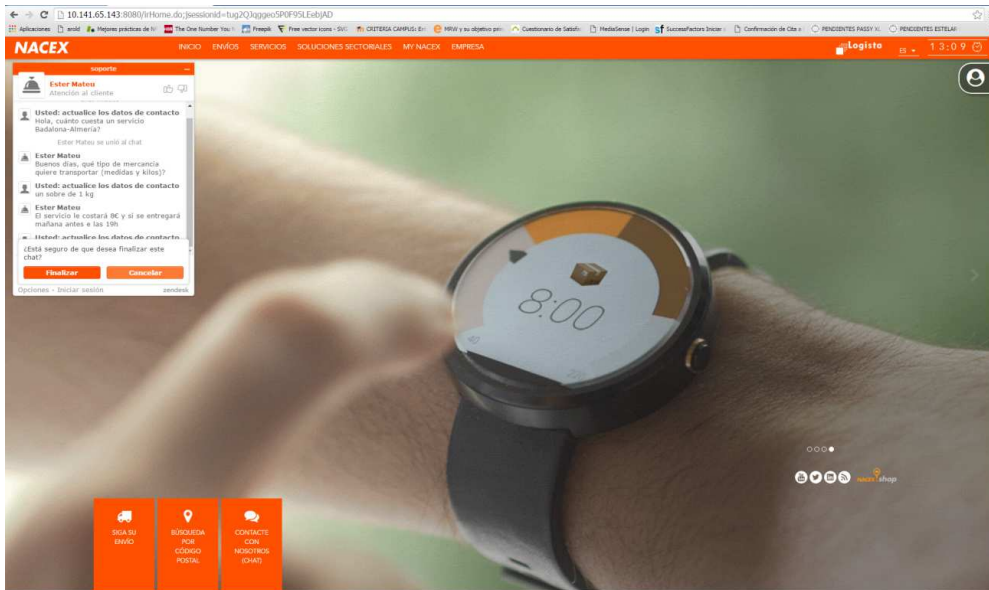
10.141.65.143:8080/irHome.do;jsessionid=tug2QJqggeoSP0F95LEebJAD

Aplicaciones arold Mejores prácticas de N The One Number You Freepik Free vector icons - SVG CRITERIA CAMPUS: En MRW y su objetivo prin Cuestionario de Satisfa MediaSense | Login SuccessFactors Iniciar Confirmación de Cita PENDIENTES PASSY PENDIENTES ESTELAR

NACEX

INICIO ENVÍOS SERVICIOS SOLUCIONES SECTORIALES MY NACEX EMPRESA

Logista

ES

13:09

soporte

Ester Mateu
Atención al cliente

Usted: actualice los datos de contacto
Hola, cuánto cuesta un servicio Badalona-Almería?

Ester Mateu se unió al chat

Ester Mateu
Buenos días, qué tipo de mercancía quiere transportar (medidas y kilos)?

Usted: actualice los datos de contacto
un sobre de 1 kg

Ester Mateu
El servicio le costará 8€ y si se entregará mañana antes e las 19h

Usted: actualice los datos de contacto

¿Está seguro de que desea finalizar este chat?

Finalizar

Cancelar

Opciones · Iniciar sesión

zendesk

8:00

nacex shop

SIGA SU ENVÍO

BÚSQUEDA POR CÓDIGO POSTAL

CONTACTE CON NOSOTROS (CHAT)